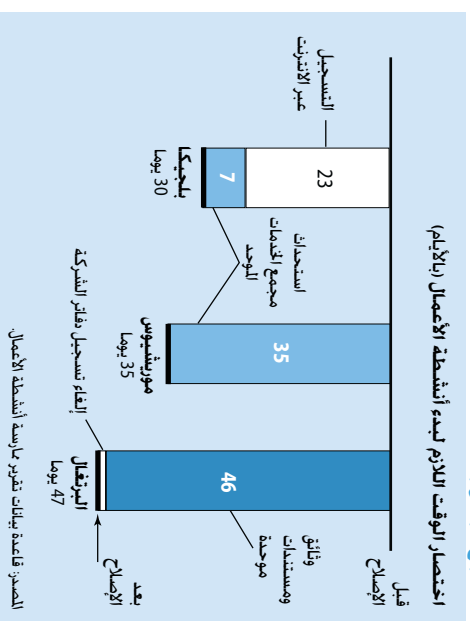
اختصار الوقت اللازم لبدء أنشطة الأعمال (بالأيام)

قبل الإصلاح

بعد الإصلاح

التسجيل عبر الإنترنت

23

7

بلجيكا
30 يوما

استحداث مجمع الخدمات الموحد

35

موريشيوس
35 يوما

إلغاء تسجيل دفاتر الشركة

46

البرتغال
47 يوما

وثائق ومستندات موحدة

المصدر: قاعدة بيانات تقرير ممارسة أنشطة الأعمال.